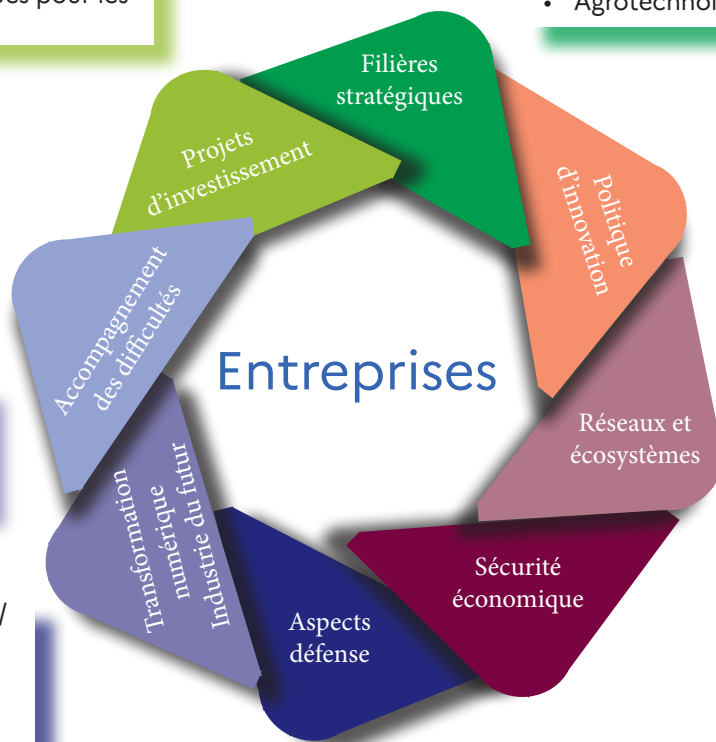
es pour les

• Agrotechnol

Filières stratégiques

Politique d'innovation

Réseaux et écosystèmes

Sécurité économique

Aspects défense

Transformation numérique Industrie du futur

Accompagnement des difficultés

Projets d'investissement

Entreprises